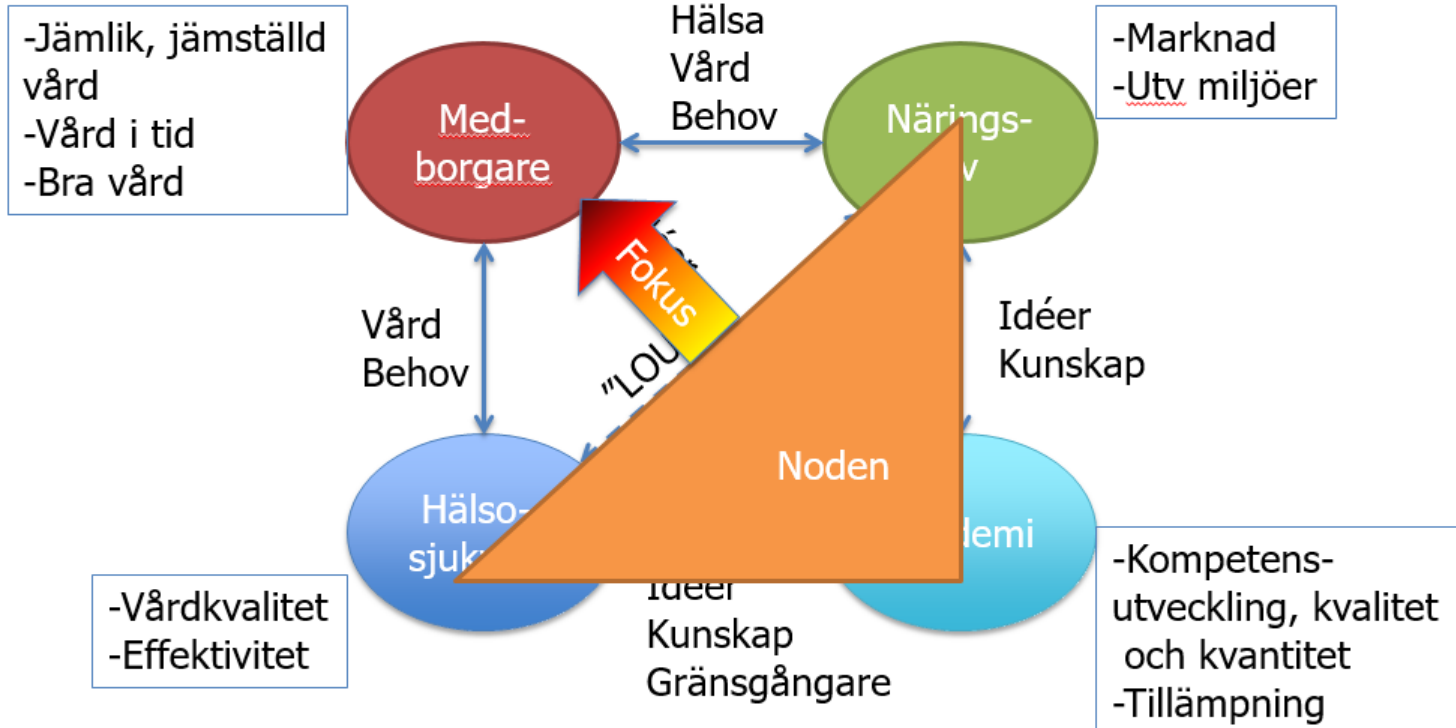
-Jämlik, jämställd vård
-Vård i tid
-Bra vård

Hälsa
Vård
Behov

-Marknad
-Utv miljöer

Med-
borgare

Närings-
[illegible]v

Fokus

Vård
Behov

Idéer
Kunskap

"LOU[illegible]

Noden

Hälso-
sjuk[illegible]

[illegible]demi

-Vårdkvalitet
-Effektivitet

Ideer
Kunskap
Gränsgångare

-Kompetens-
utveckling, kvalitet
och kvantitet
-Tillämpning